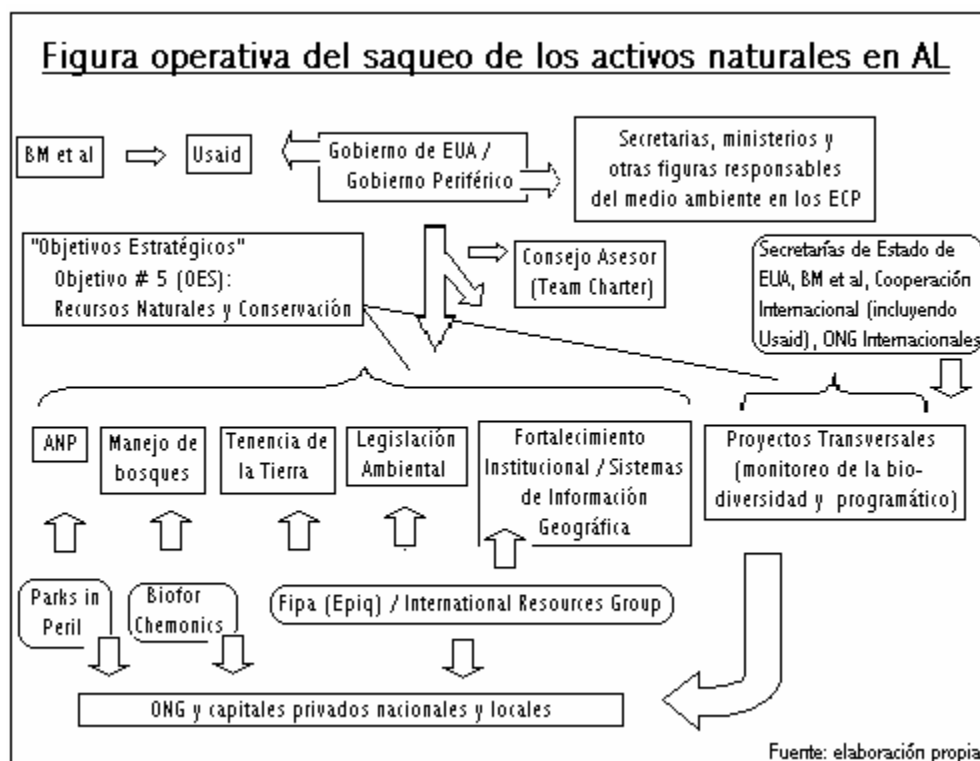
Figura operativa del saqueo de los activos naturales en AL

BM et al

Usaid

Gobierno de EUA / Gobierno Periférico

Secretarias, ministerios y otras figuras responsables del medio ambiente en los ECP

"Objetivos Estratégicos" Objetivo # 5 (OES): Recursos Naturales y Conservación

Consejo Asesor (Team Charter)

Secretarías de Estado de EUA, BM et al, Cooperación Internacional (incluyendo Usaid), ONG Internacionales

ANP

Manejo de bosques

Tenencia de la Tierra

Legislación Ambiental

Fortalecimiento Institucional / Sistemas de Información Geográfica

Proyectos Transversales (monitoreo de la biodiversidad y programático)

Parks in Peril

Biofor Chemonics

Fipa (Epiq) / International Resources Group

ONG y capitales privados nacionales y locales

Fuente: elaboración propia